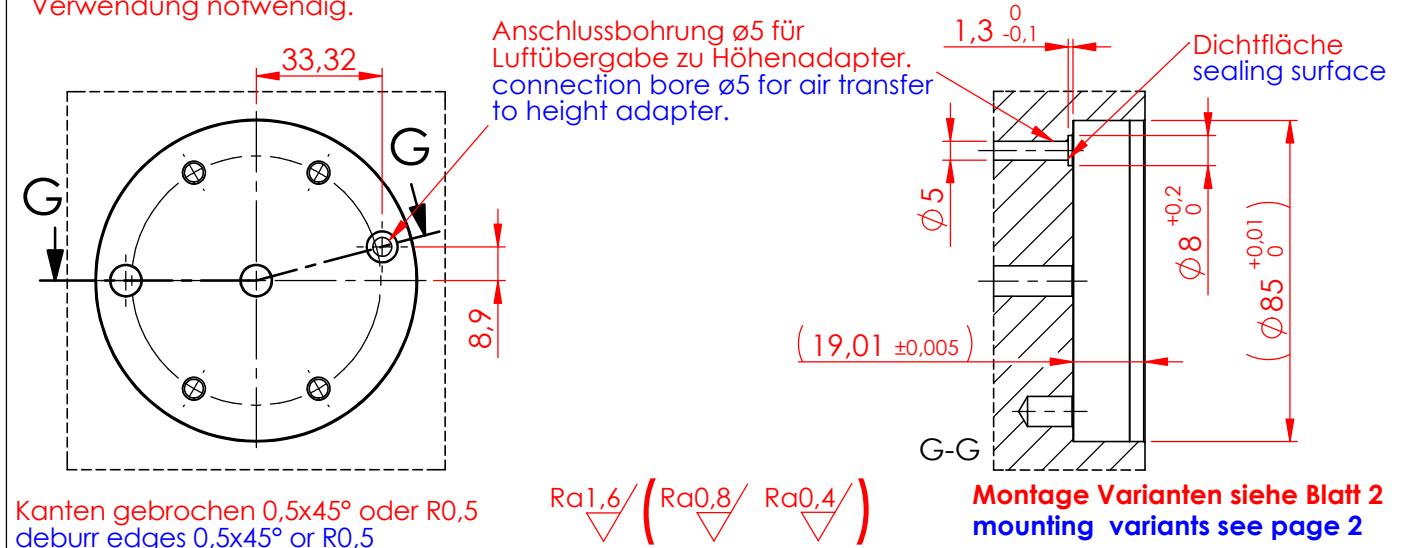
Verwendung notwendig.

33,32

G

G

Anschlussbohrung ø5 für Luftübergabe zu Höhenadapter.
connection bore ø5 for air transfer to height adapter.

8,9

$1,3\ ^{0}_{-0,1}$

Dichtfläche
sealing surface

$\phi 5$

$\phi 8\ ^{+0,2}_{0}$

$(\phi 85\ ^{+0,01}_{0})$

(19,01 ±0,005)

G-G

Kanten gebrochen 0,5x45° oder R0,5
deburr edges 0,5x45° or R0,5

Ra1,6 ( Ra0,8 Ra0,4 )

Montage Varianten siehe Blatt 2
mounting variants see page 2